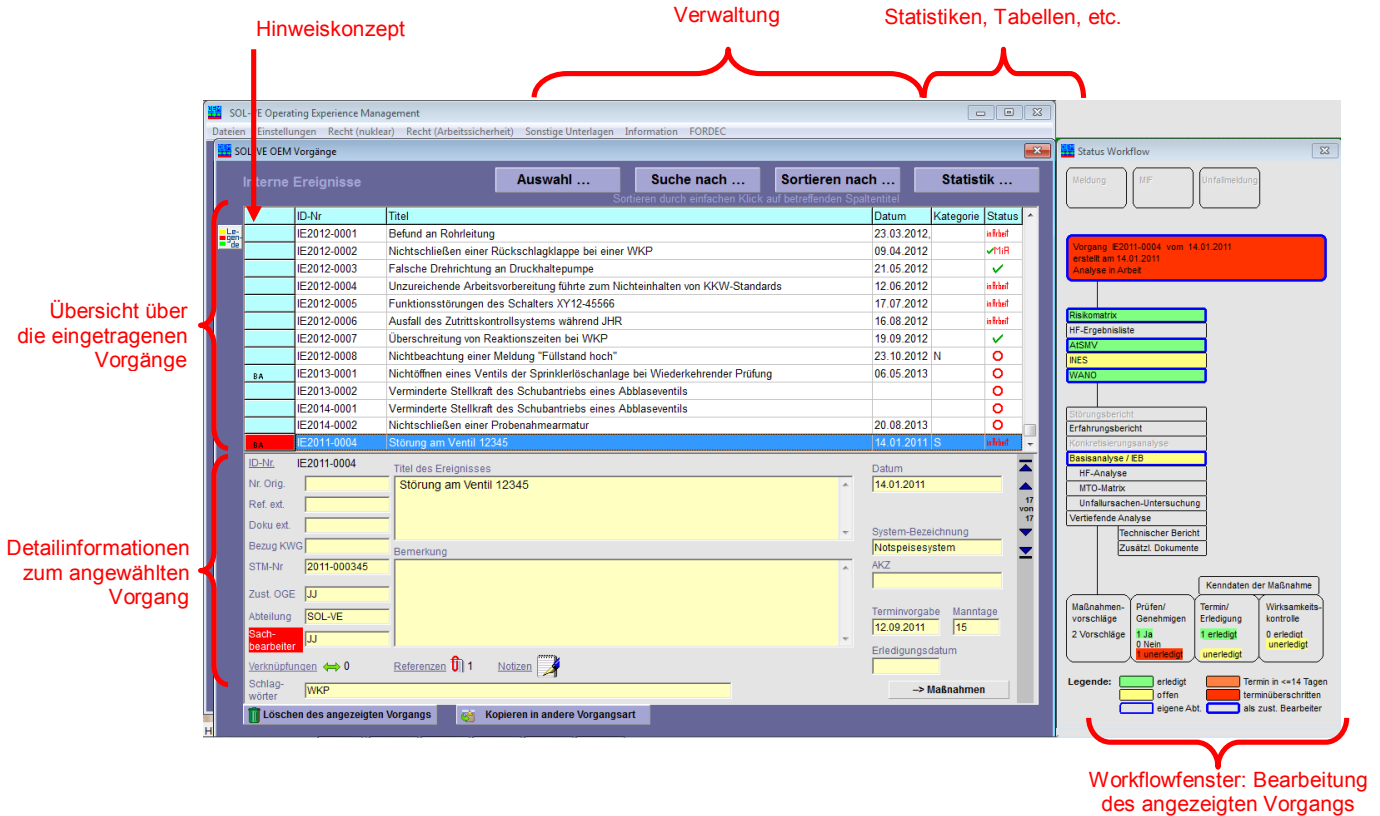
Hinweiskonzept

Verwaltung

Statistiken, Tabellen, etc.

SOL-VE Operating Experience Management

Dateien Einstellungen Recht (nuklear) Recht (Arbeitssicherheit) Sonstige Unterlagen Information FORDEC

SOL-VE OEM Vorgänge

Interne Ereignisse

Auswahl ... Suche nach ... Sortieren nach ... Statistik ...

Sortieren durch einfachen Klick auf betreffenden Spaltentitel

Le-gen-de

| | ID-Nr | Titel | Datum | Kategorie | Status |
|---|---|---|---|---|---|
| | IE2012-0001 | Befund an Rohrleitung | 23.03.2012, | | in Arbeit |
| | IE2012-0002 | Nichtschließen einer Rückschlagklappe bei einer WKP | 09.04.2012 | | ✓MiA |
| | IE2012-0003 | Falsche Drehrichtung an Druckhaltepumpe | 21.05.2012 | | ✓ |
| | IE2012-0004 | Unzureichende Arbeitsvorbereitung führte zum Nichteinhalten von KKW-Standards | 12.06.2012 | | in Arbeit |
| | IE2012-0005 | Funktionsstörungen des Schalters XY12-45566 | 17.07.2012 | | in Arbeit |
| | IE2012-0006 | Ausfall des Zutrittskontrollsystems während JHR | 16.08.2012 | | in Arbeit |
| | IE2012-0007 | Überschreitung von Reaktionszeiten bei WKP | 19.09.2012 | | ✓ |
| | IE2012-0008 | Nichtbeachtung einer Meldung "Füllstand hoch" | 23.10.2012 | N | O |
| BA | IE2013-0001 | Nichtöffnen eines Ventils der Sprinklerlöschanlage bei Wiederkehrender Prüfung | 06.05.2013 | | O |
| | IE2013-0002 | Verminderte Stellkraft des Schubantriebs eines Abblaseventils | | | O |
| | IE2014-0001 | Verminderte Stellkraft des Schubantriebs eines Abblaseventils | | | O |
| | IE2014-0002 | Nichtschließen einer Probenahmearmatur | 20.08.2013 | | O |
| BA | IE2011-0004 | Störung am Ventil 12345 | 14.01.2011 | S | in Arbeit |

Übersicht über die eingetragenen Vorgänge

ID-Nr. IE2011-0004
Nr. Orig.
Ref. ext.
Doku ext.
Bezug KWG
STM-Nr 2011-000345
Zust. OGE JJ
Abteilung SOL-VE
Sach-bearbeiter JJ
Titel des Ereignisses
Störung am Ventil 12345
Bemerkung
Datum 14.01.2011
System-Bezeichnung Notspeisesystem
AKZ
Terminvorgabe 12.09.2011
Manntage 15
Erledigungsdatum
17 von 17
Verknüpfungen 0 Referenzen 1 Notizen
Schlag-wörter WKP
--> Maßnahmen
Löschen des angezeigten Vorgangs
Kopieren in andere Vorgangsart

Detailinformationen zum angewählten Vorgang

Status Workflow
Meldung MF Unfallmeldung
Vorgang IE2011-0004 vom 14.01.2011
erstellt am 14.01.2011
Analyse in Arbeit
Risikomatrix
HF-Ergebnisliste
AtSMV
INES
WANO
Störungsbericht
Erfahrungsbericht
Konkretisierungsanalyse
Basisanalyse / IEB
HF-Analyse
MTO-Matrix
Unfallursachen-Untersuchung
Vertiefende Analyse
Technischer Bericht
Zusätzl. Dokumente
Kenndaten der Maßnahme
Maßnahmen-vorschläge
2 Vorschläge
Prüfen/ Genehmigen
1 Ja
0 Nein
1 unerledigt
Termin/ Erledigung
1 erledigt
unerledigt
Wirksamkeits-kontrolle
0 erledigt
unerledigt
Legende: erledigt offen eigene Abt. Termin in <=14 Tagen terminüberschritten als zust. Bearbeiter

Workflowfenster: Bearbeitung des angezeigten Vorgangs